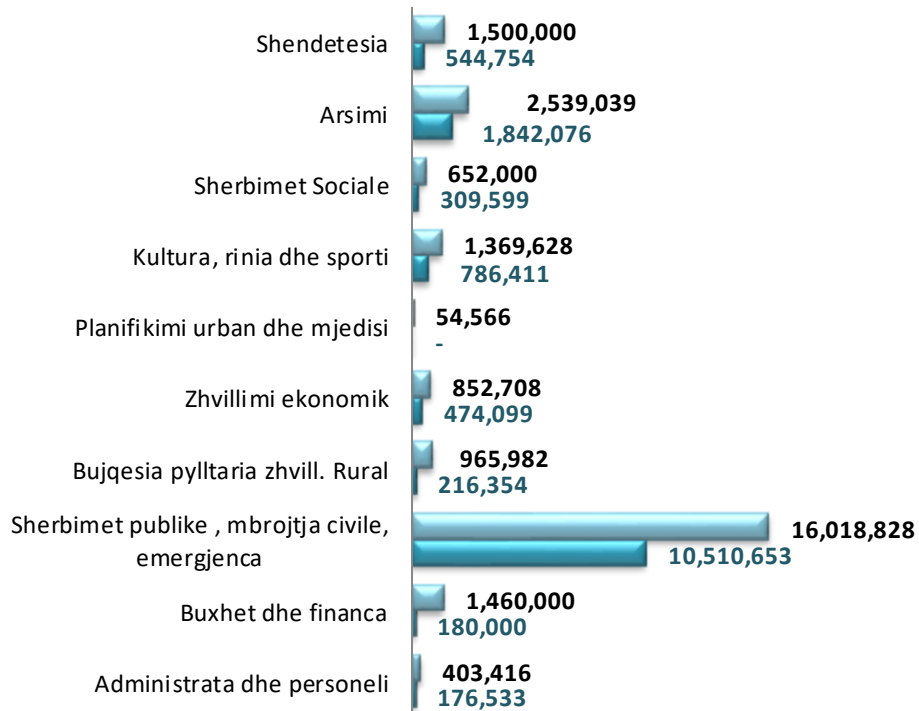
Shendetesia 1,500,000 544,754

Arsimi 2,539,039 1,842,076

Sherbimet Sociale 652,000 309,599

Kultura, rinia dhe sporti 1,369,628 786,411

Planifikimi urban dhe mjedisi 54,566 -

Zhvillimi ekonomik 852,708 474,099

Bujqesia pylltaria zhvill. Rural 965,982 216,354

Sherbimet publike , mbrojtja civile, emergjenca 16,018,828 10,510,653

Buxhet dhe financa 1,460,000 180,000

Administrata dhe personeli 403,416 176,533